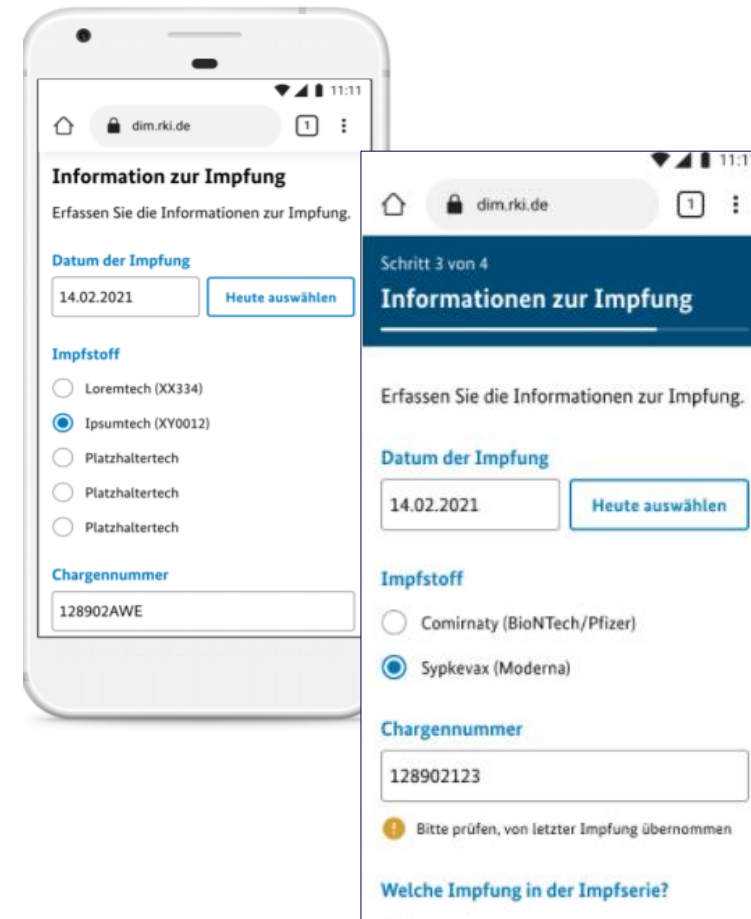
11:11

dim.rki.de

1

Information zur Impfung

Erfassen Sie die Informationen zur Impfung.

Datum der Impfung

14.02.2021

Heute auswählen

Impfstoff

Loremtech (XX334)

Ipsumtech (XY0012)

Platzhaltertech

Platzhaltertech

Platzhaltertech

Chargennummer

128902AWE

11:1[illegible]

dim.rki.de

1

Schritt 3 von 4

Informationen zur Impfung

Erfassen Sie die Informationen zur Impfung.

Datum der Impfung

14.02.2021

Heute auswählen

Impfstoff

Comirnaty (BioNTech/Pfizer)

Sypkevax (Moderna)

Chargennummer

128902123

Bitte prüfen, von letzter Impfung übernommen

Welche Impfung in der Impfserie?